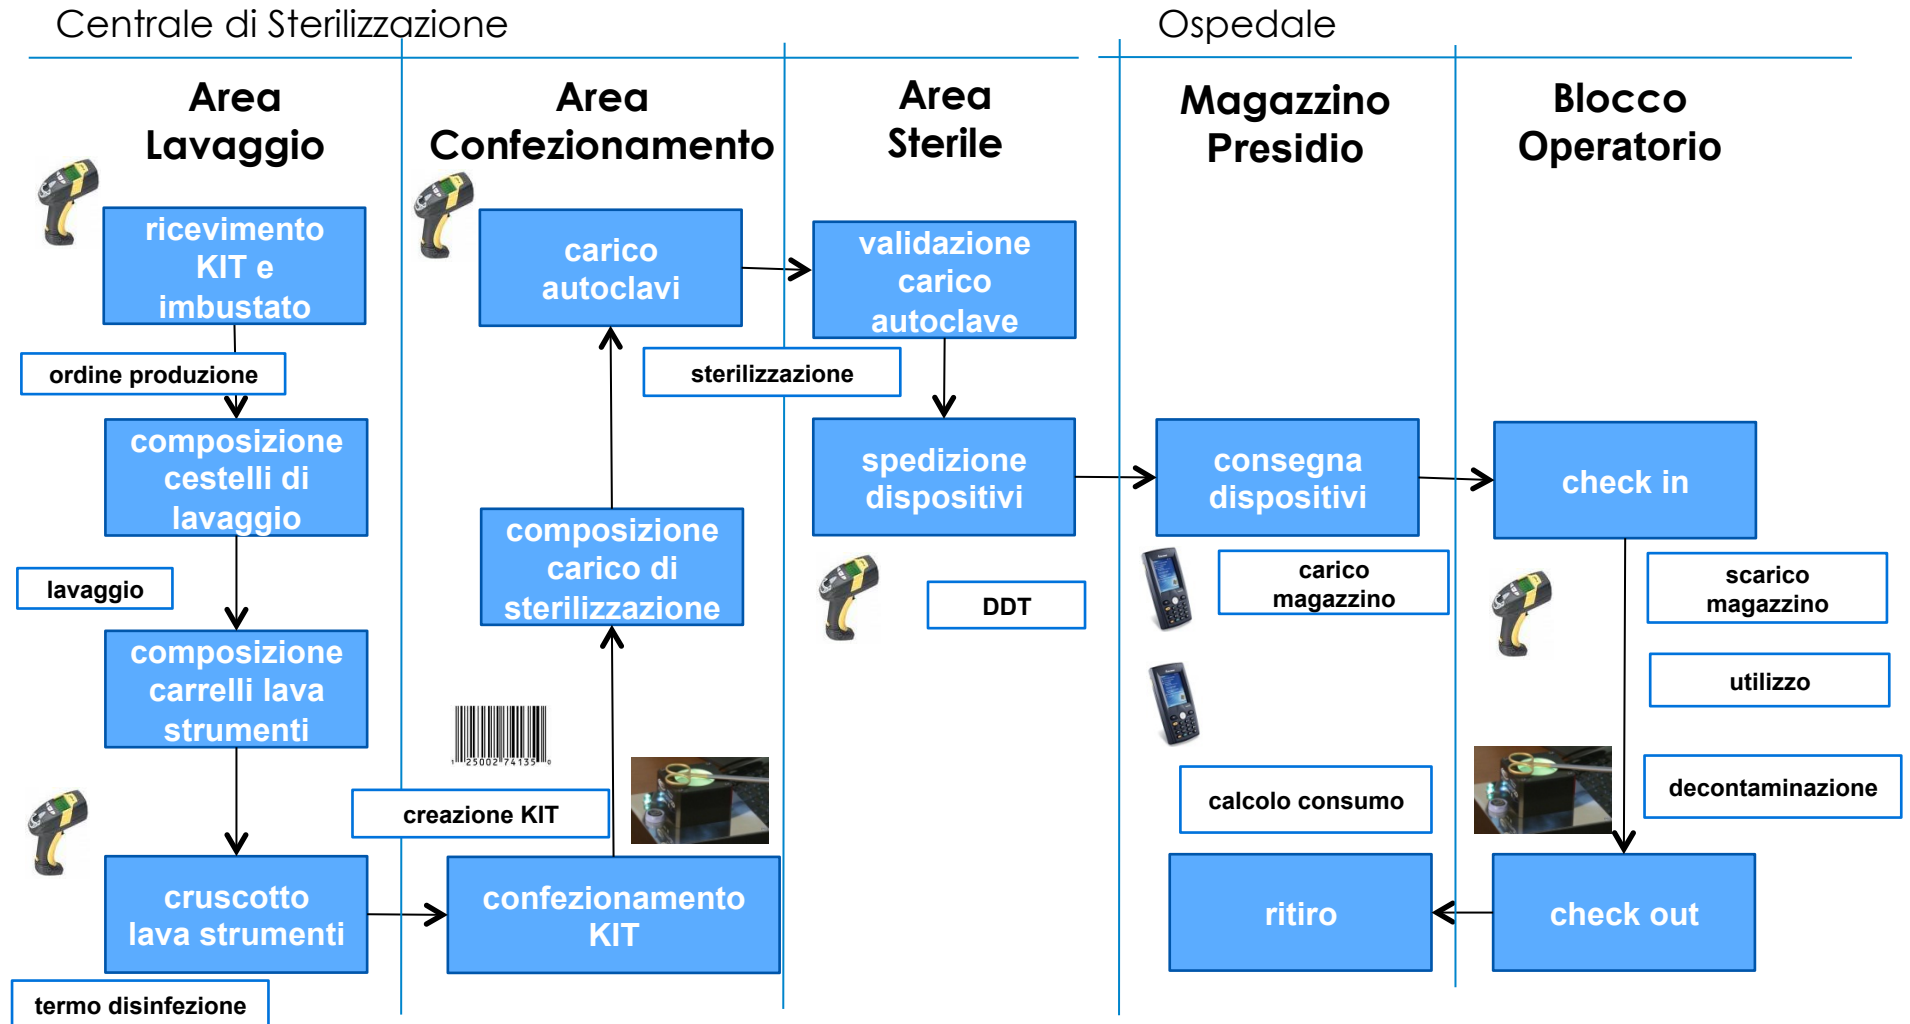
Centrale di Sterilizzazione

Ospedale

Area Lavaggio

Area Confezionamento

Area Sterile

Magazzino Presidio

Blocco Operatorio

ricevimento KIT e imbustato

ordine produzione

composizione cestelli di lavaggio

lavaggio

composizione carrelli lava strumenti

cruscotto lava strumenti

termo disinfezione

carico autoclavi

composizione carico di sterilizzazione

creazione KIT

confezionamento KIT

validazione carico autoclave

sterilizzazione

spedizione dispositivi

DDT

consegna dispositivi

carico magazzino

calcolo consumo

ritiro

check in

scarico magazzino

utilizzo

decontaminazione

check out

1 25002 74135 0